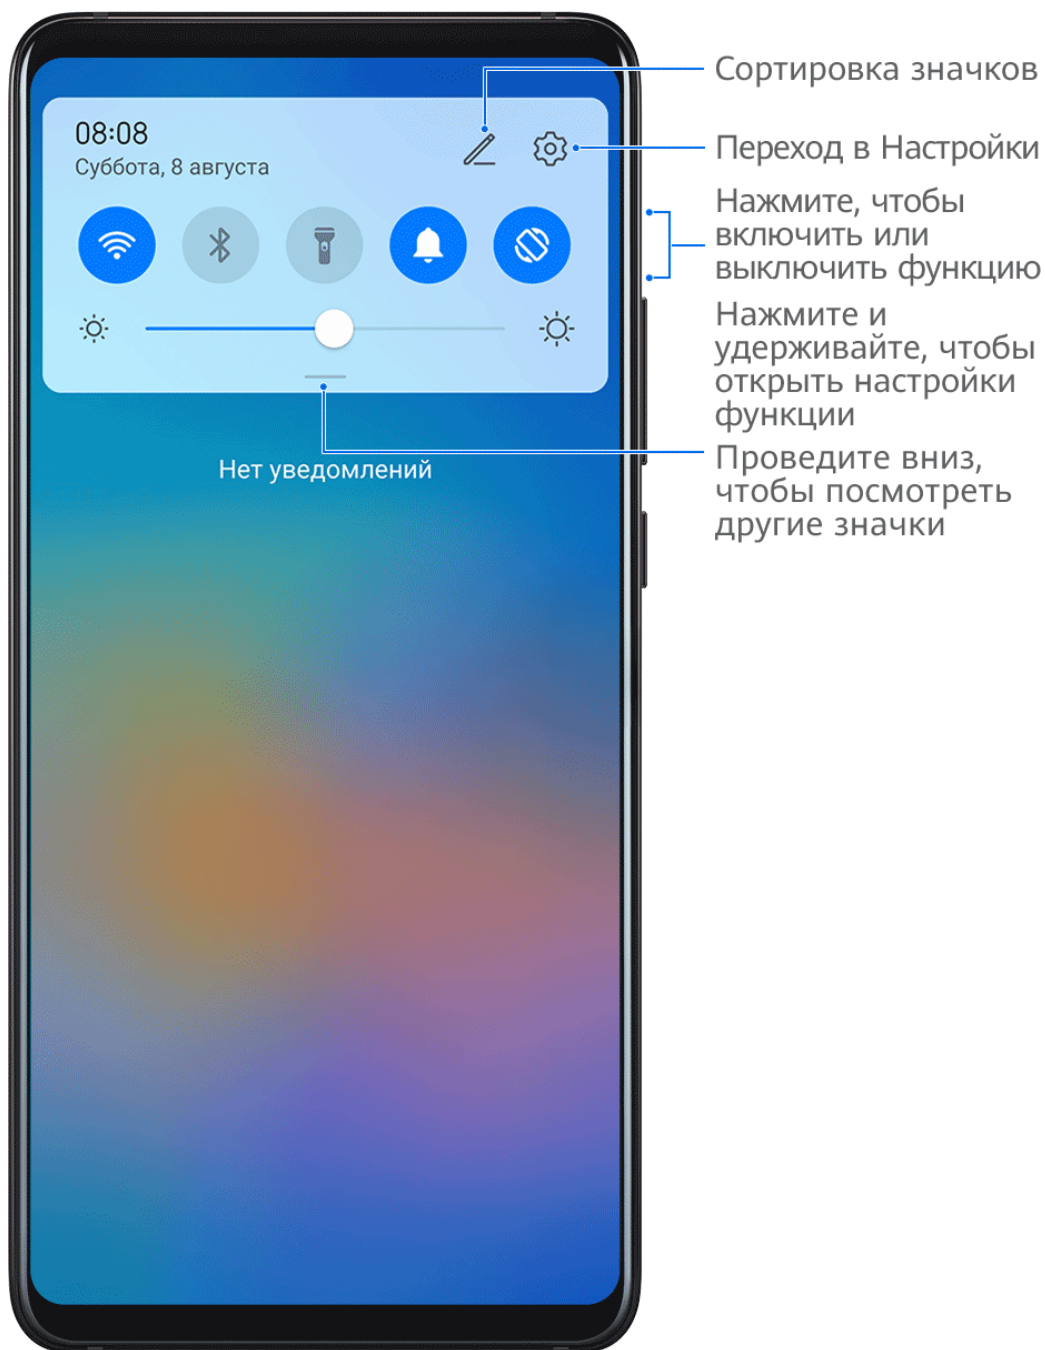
08:08
Суббота, 8 августа

Нет уведомлений

Сортировка значков

Переход в Настройки

Нажмите, чтобы включить или выключить функцию

Нажмите и удерживайте, чтобы открыть настройки функции

Проведите вниз, чтобы посмотреть другие значки